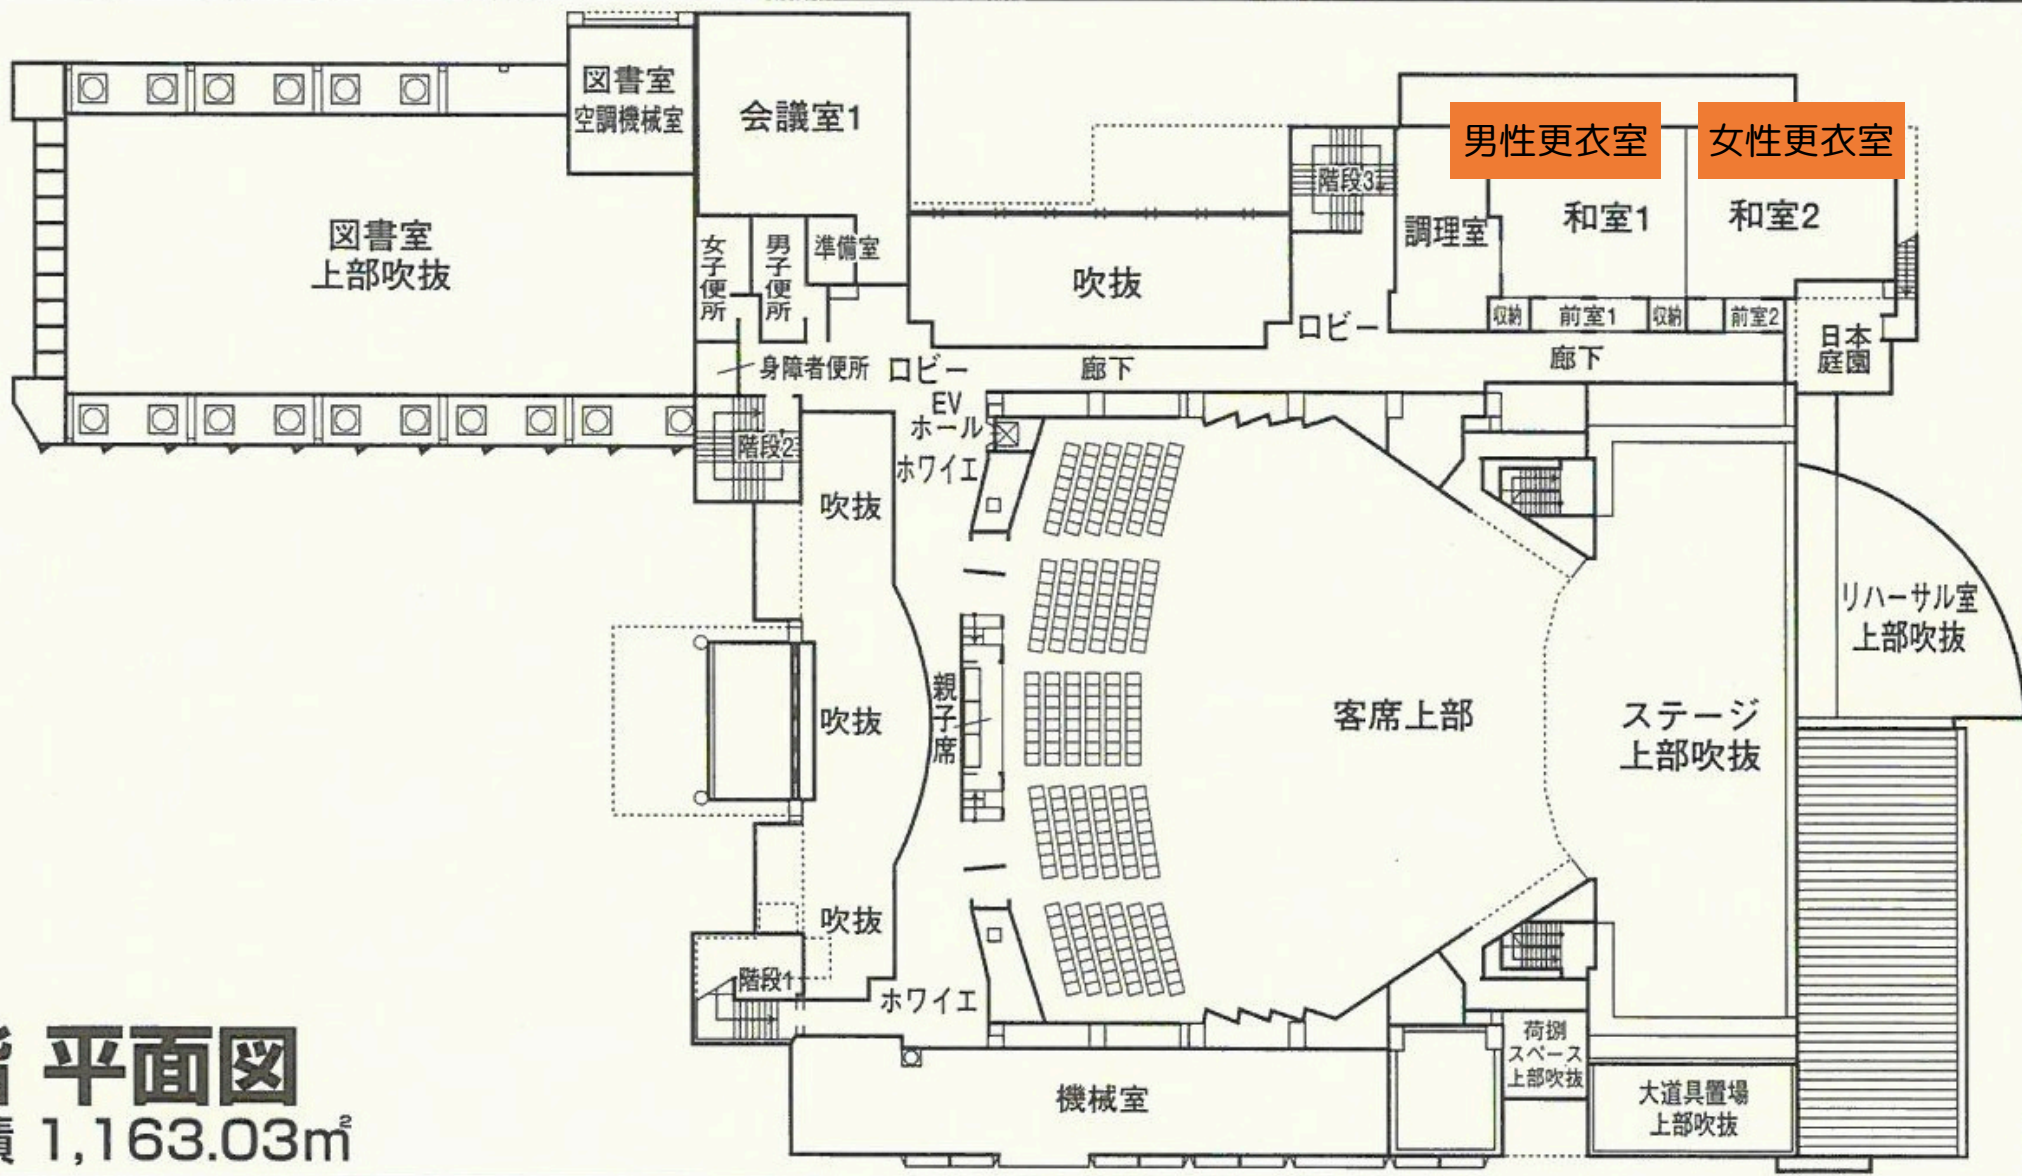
図書室
空調機械室
会議室1
男性更衣室
女性更衣室
階段3
調理室
和室1
和室2
図書室
上部吹抜
女子便所
男子便所
準備室
吹抜
ロビー
収納
前室1
収納
前室2
日本庭園
身障者便所
ロビー
廊下
廊下
EV
ホール
ホワイエ
階段2
吹抜
リハーサル室
上部吹抜
親子席
吹抜
客席上部
ステージ
上部吹抜
吹抜
階段1
ホワイエ
荷捌
スペース
上部吹抜
大道具置場
上部吹抜
機械室
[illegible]平面図
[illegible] 1,163.03㎡